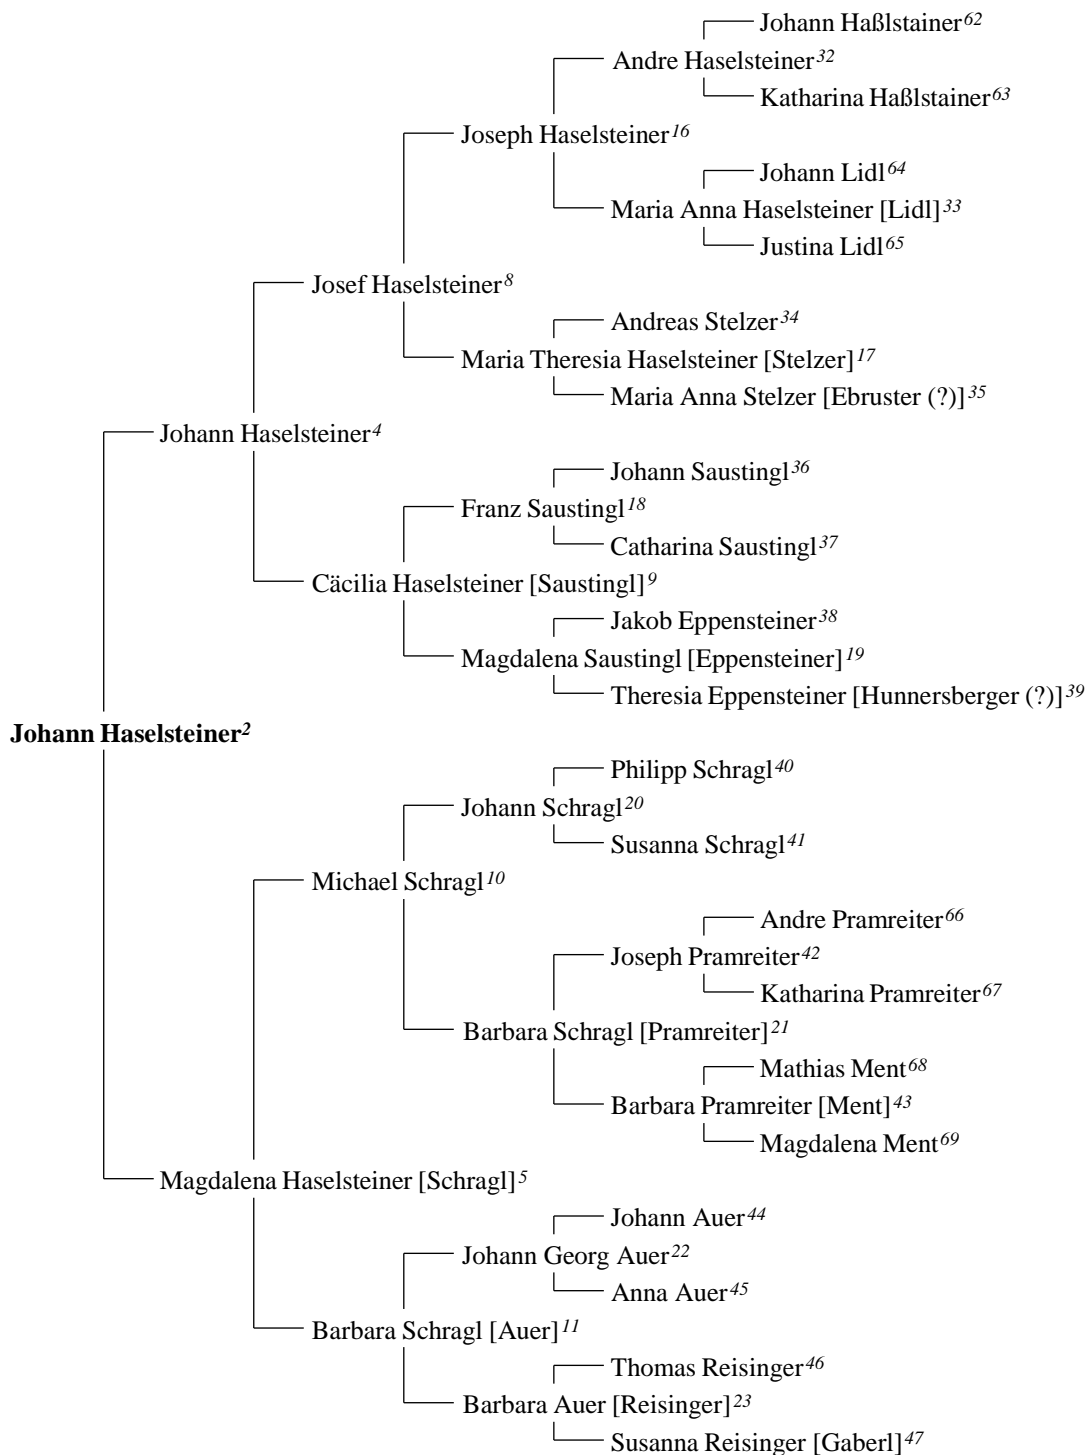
Johann Haßlstainer$^{62}$
Andre Haselsteiner$^{32}$
Katharina Haßlstainer$^{63}$
Joseph Haselsteiner$^{16}$
Johann Lidl$^{64}$
Maria Anna Haselsteiner [Lidl]$^{33}$
Justina Lidl$^{65}$
Josef Haselsteiner$^{8}$
Andreas Stelzer$^{34}$
Maria Theresia Haselsteiner [Stelzer]$^{17}$
Maria Anna Stelzer [Ebruster (?)]$^{35}$
Johann Haselsteiner$^{4}$
Johann Saustingl$^{36}$
Franz Saustingl$^{18}$
Catharina Saustingl$^{37}$
Cäcilia Haselsteiner [Saustingl]$^{9}$
Jakob Eppensteiner$^{38}$
Magdalena Saustingl [Eppensteiner]$^{19}$
Theresia Eppensteiner [Hunnersberger (?)]$^{39}$
**Johann Haselsteiner$^{2}$**
Philipp Schragl$^{40}$
Johann Schragl$^{20}$
Susanna Schragl$^{41}$
Michael Schragl$^{10}$
Andre Pramreiter$^{66}$
Joseph Pramreiter$^{42}$
Katharina Pramreiter$^{67}$
Barbara Schragl [Pramreiter]$^{21}$
Mathias Ment$^{68}$
Barbara Pramreiter [Ment]$^{43}$
Magdalena Ment$^{69}$
Magdalena Haselsteiner [Schragl]$^{5}$
Johann Auer$^{44}$
Johann Georg Auer$^{22}$
Anna Auer$^{45}$
Barbara Schragl [Auer]$^{11}$
Thomas Reisinger$^{46}$
Barbara Auer [Reisinger]$^{23}$
Susanna Reisinger [Gaberl]$^{47}$